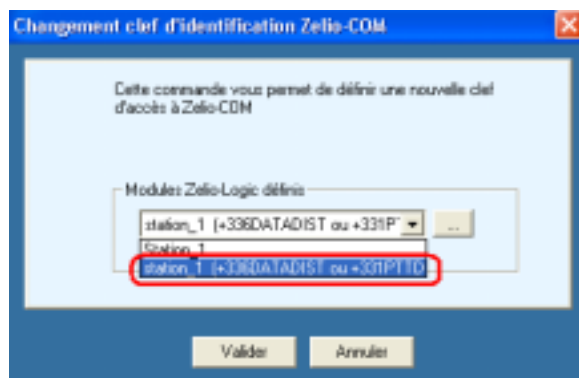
Changement clef d'identification Zelio-COM

Cette commande vous permet de définir une nouvelle clef d'accès à Zelio-COM

Modules Zelio-Logic définis

station_1 (+336DATADIST ou +331PT

...

Station_1

station_1 (+336DATADIST ou +331PTTD

Valider

Annuler